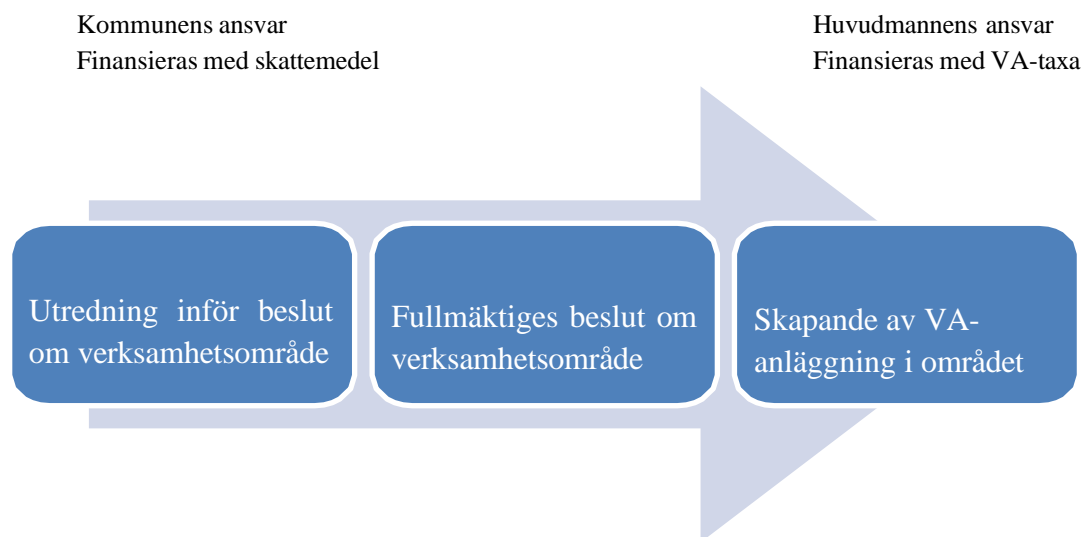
Kommunens ansvar
Finansieras med skattemedel

Huvudmannens ansvar
Finansieras med VA-taxa

Utredning inför beslut om verksamhetsområde

Fullmäktiges beslut om verksamhetsområde

Skapande av VA-anläggning i området